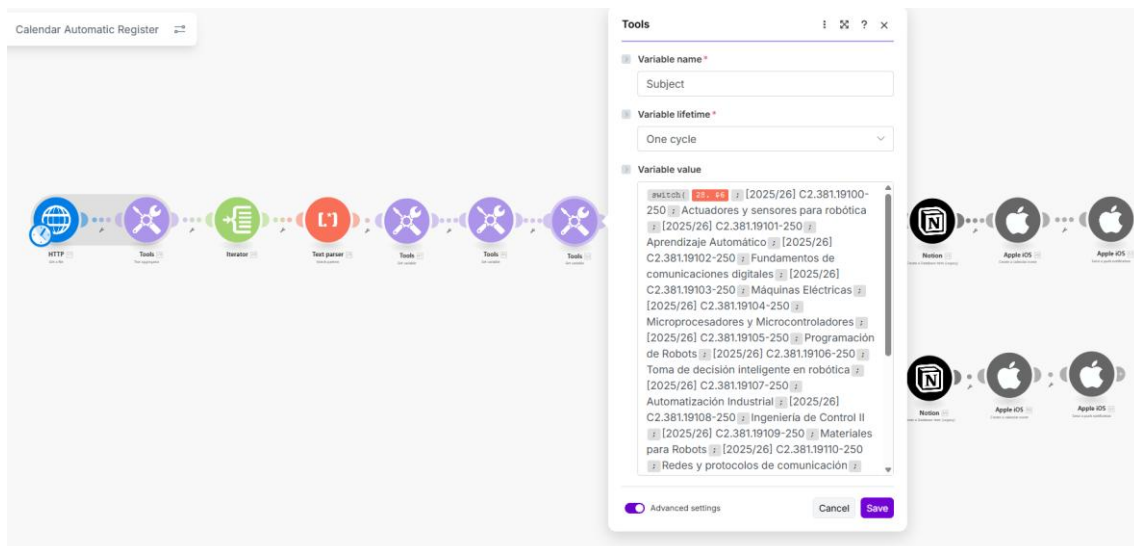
Calendar Automatic Register

HTTP
Tools
Iterator
Text parser
Tools
Tools
Tools
Notion
Apple iOS
Apple iOS
Notion
Apple iOS
Apple iOS

Tools

Variable name *
Subject

Variable lifetime *
One cycle

Variable value
switch( 28. 66 ; [2025/26] C2.381.19100-250 ; Actuadores y sensores para robótica ; [2025/26] C2.381.19101-250 ; Aprendizaje Automático ; [2025/26] C2.381.19102-250 ; Fundamentos de comunicaciones digitales ; [2025/26] C2.381.19103-250 ; Máquinas Eléctricas ; [2025/26] C2.381.19104-250 ; Microprocesadores y Microcontroladores ; [2025/26] C2.381.19105-250 ; Programación de Robots ; [2025/26] C2.381.19106-250 ; Toma de decisión inteligente en robótica ; [2025/26] C2.381.19107-250 ; Automatización Industrial ; [2025/26] C2.381.19108-250 ; Ingeniería de Control II ; [2025/26] C2.381.19109-250 ; Materiales para Robots ; [2025/26] C2.381.19110-250 ; Redes y protocolos de comunicación ;

Advanced settings
Cancel
Save